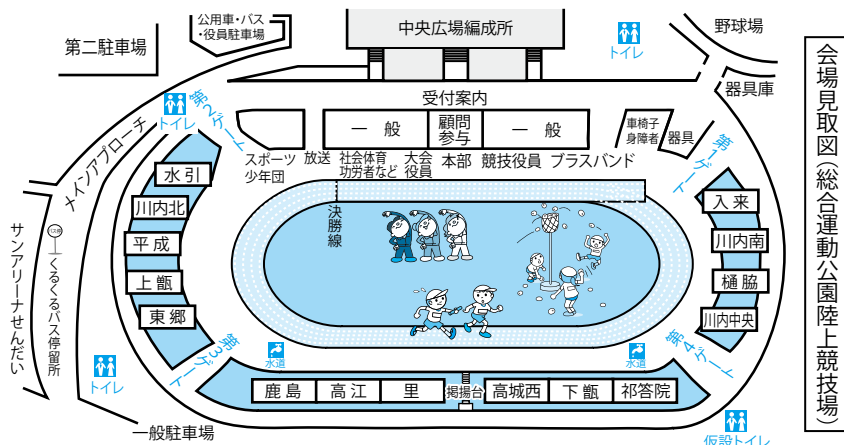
会場見取図(総合運動公園陸上競技場)

中央広場編成所

公用車・バス・役員駐車場

第二駐車場

トイレ

野球場

器具庫

受付案内

一　般

顧問参与

一　般

車椅子身障者

器具

第2ゲート

トイレ

スポーツ少年団

放送

社会体育功労者など

大会役員

本部

競技役員

ブラスバンド

第1ゲート

メインアプローチ

水引

川内北

平成

上甑

東郷

決勝線

入来

川内南

樋脇

川内中央

サンアリーナせんだい

くるくるバス停留所

トイレ

第3ゲート

水道

水道

第4ゲート

鹿島

高江

里

掲揚台

高城西

下甑

祁答院

一般駐車場

仮設トイレ